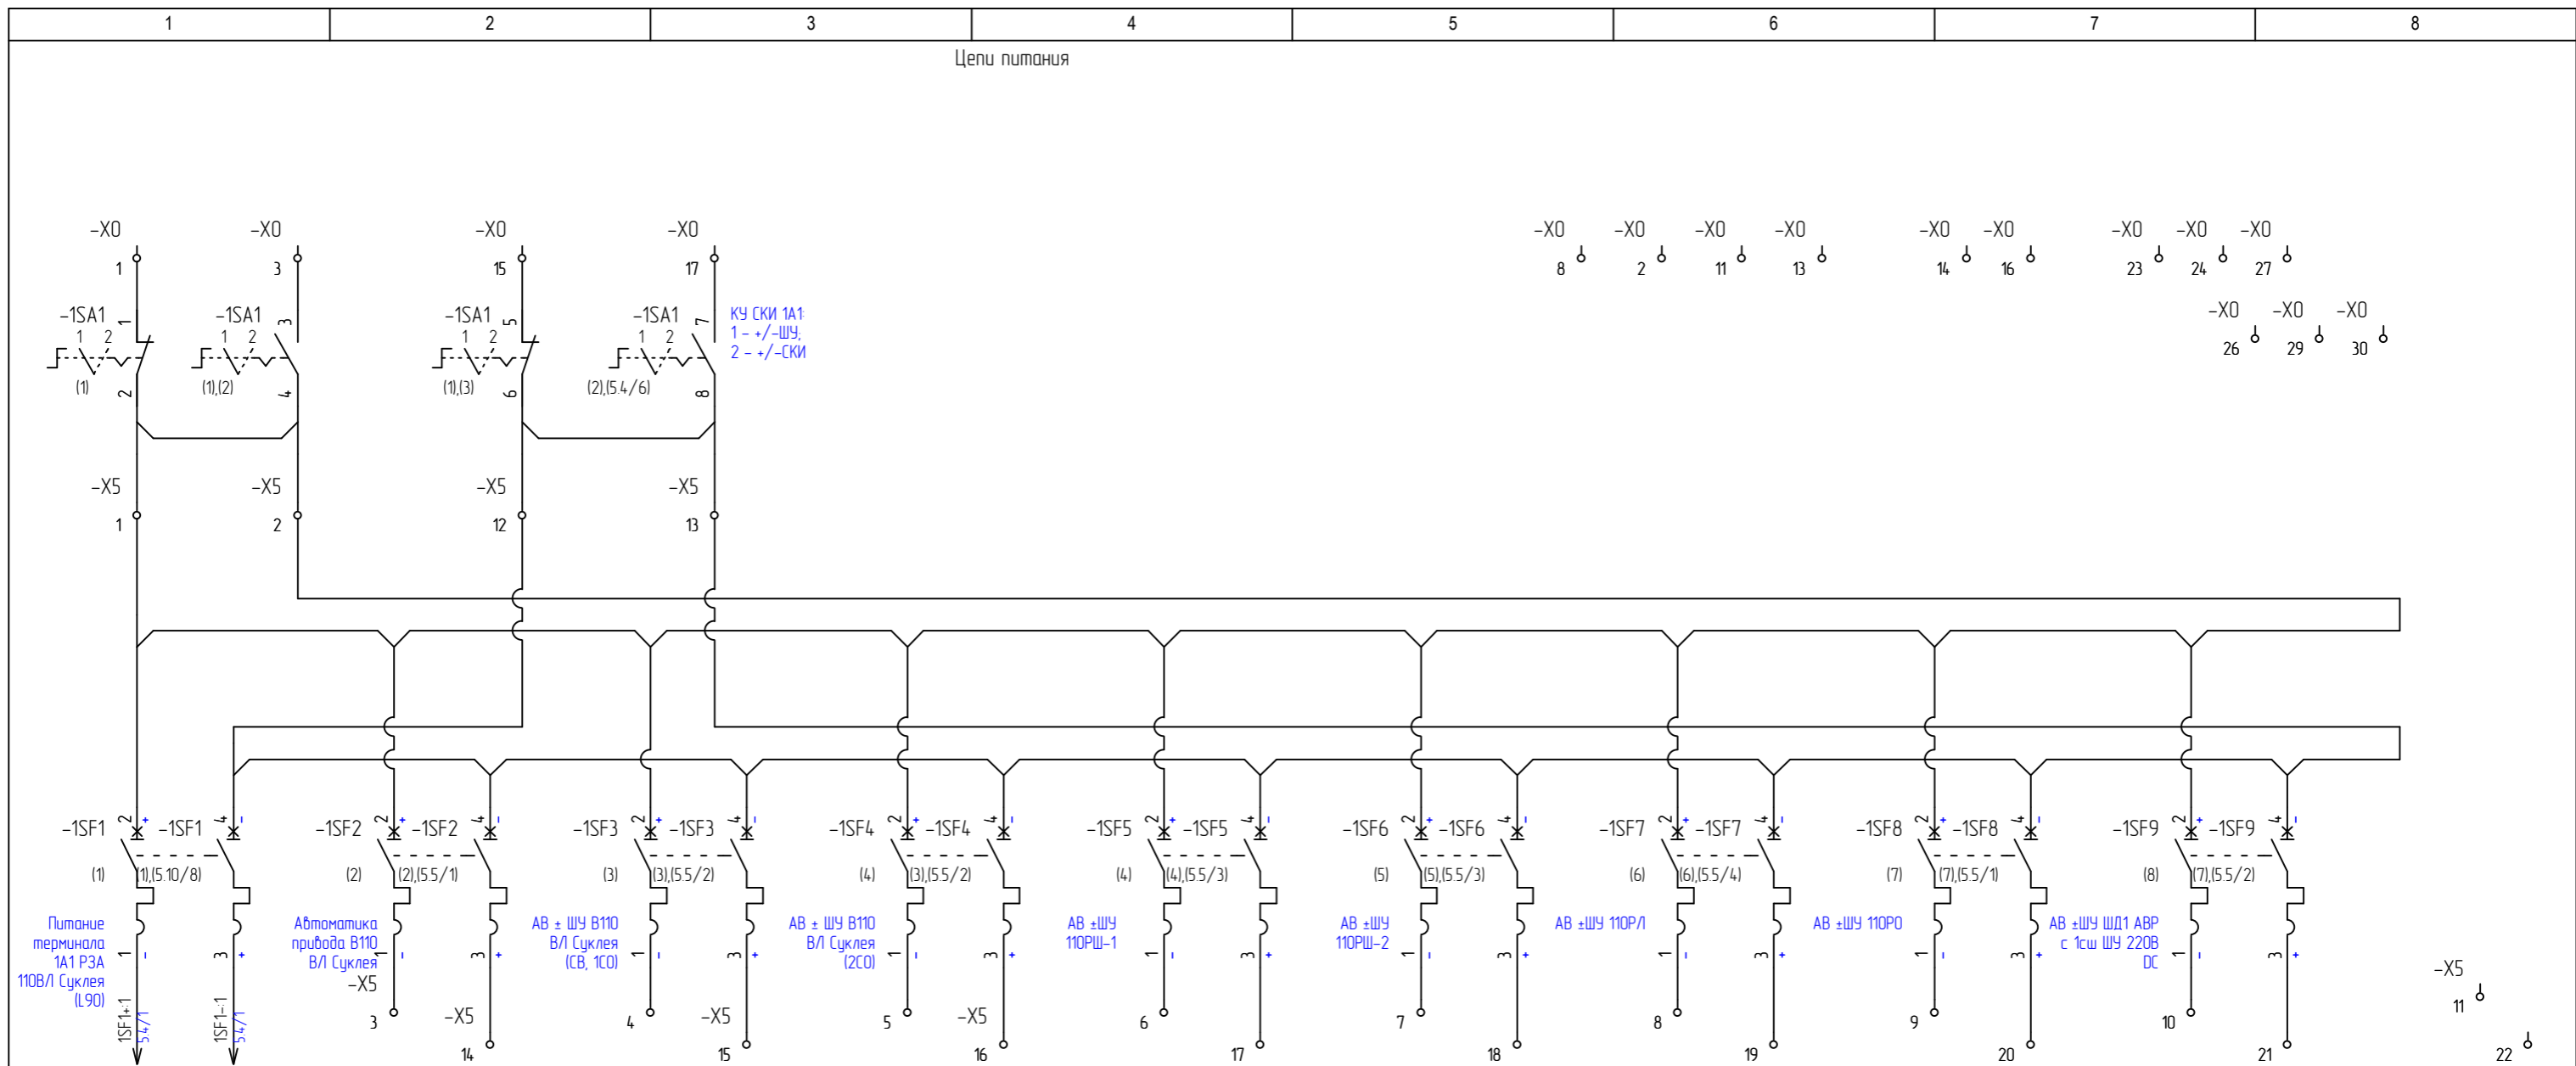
| 1 | 2 | 3 | 4 | 5 | 6 | 7 | 8 |
|---|---|---|---|---|---|---|---|

Цепи питания

-X0 1
-X0 3
-X0 15
-X0 17
-X0 8
-X0 2
-X0 11
-X0 13
-X0 14
-X0 16
-X0 23
-X0 24
-X0 27
-X0 26
-X0 29
-X0 30

-1SA1 1 2 1 2 (1)
-1SA1 1 2 3 4 (1),(2)
-1SA1 1 2 5 6 (1),(3)
-1SA1 1 2 7 8 (2),(5.4/6)

КУ СКИ 1А1:
1 - +/-ШУ;
2 - +/-СКИ

-X5 1
-X5 2
-X5 12
-X5 13

-1SF1 2 + -1SF1 4 - (1) (1),(5.10/8) 1 - 3 +
Питание терминала 1А1 РЗА 110ВЛ Суклея (L90)
1SF1-1 5.4/1
1SF1-1 5.4/1

-1SF2 2 + -1SF2 4 - (2) (2),(5.5/1) 1 - 3 +
Автоматика привода В110 ВЛ Суклея
-X5 3
-X5 14

-1SF3 2 + -1SF3 4 - (3) (3),(5.5/2) 1 - 3 +
АВ ± ШУ В110 ВЛ Суклея (СВ, 1СО)
4
-X5 15

-1SF4 2 + -1SF4 4 - (4) (3),(5.5/2) 1 - 3 +
АВ ± ШУ В110 ВЛ Суклея (2СО)
5
-X5 16

-1SF5 2 + -1SF5 4 - (4) (4),(5.5/3) 1 - 3 +
АВ ±ШУ 110РШ-1
6 17

-1SF6 2 + -1SF6 4 - (5) (5),(5.5/3) 1 - 3 +
АВ ±ШУ 110РШ-2
7 18

-1SF7 2 + -1SF7 4 - (6) (6),(5.5/4) 1 - 3 +
АВ ±ШУ 110РЛ
8 19

-1SF8 2 + -1SF8 4 - (7) (7),(5.5/1) 1 - 3 +
АВ ±ШУ 110РО
9 20

-1SF9 2 + -1SF9 4 - (8) (7),(5.5/2) 1 - 3 +
АВ ±ШУ ШД1 АВР с 1сш ШУ 220В DC
10 21

-X5 11
22